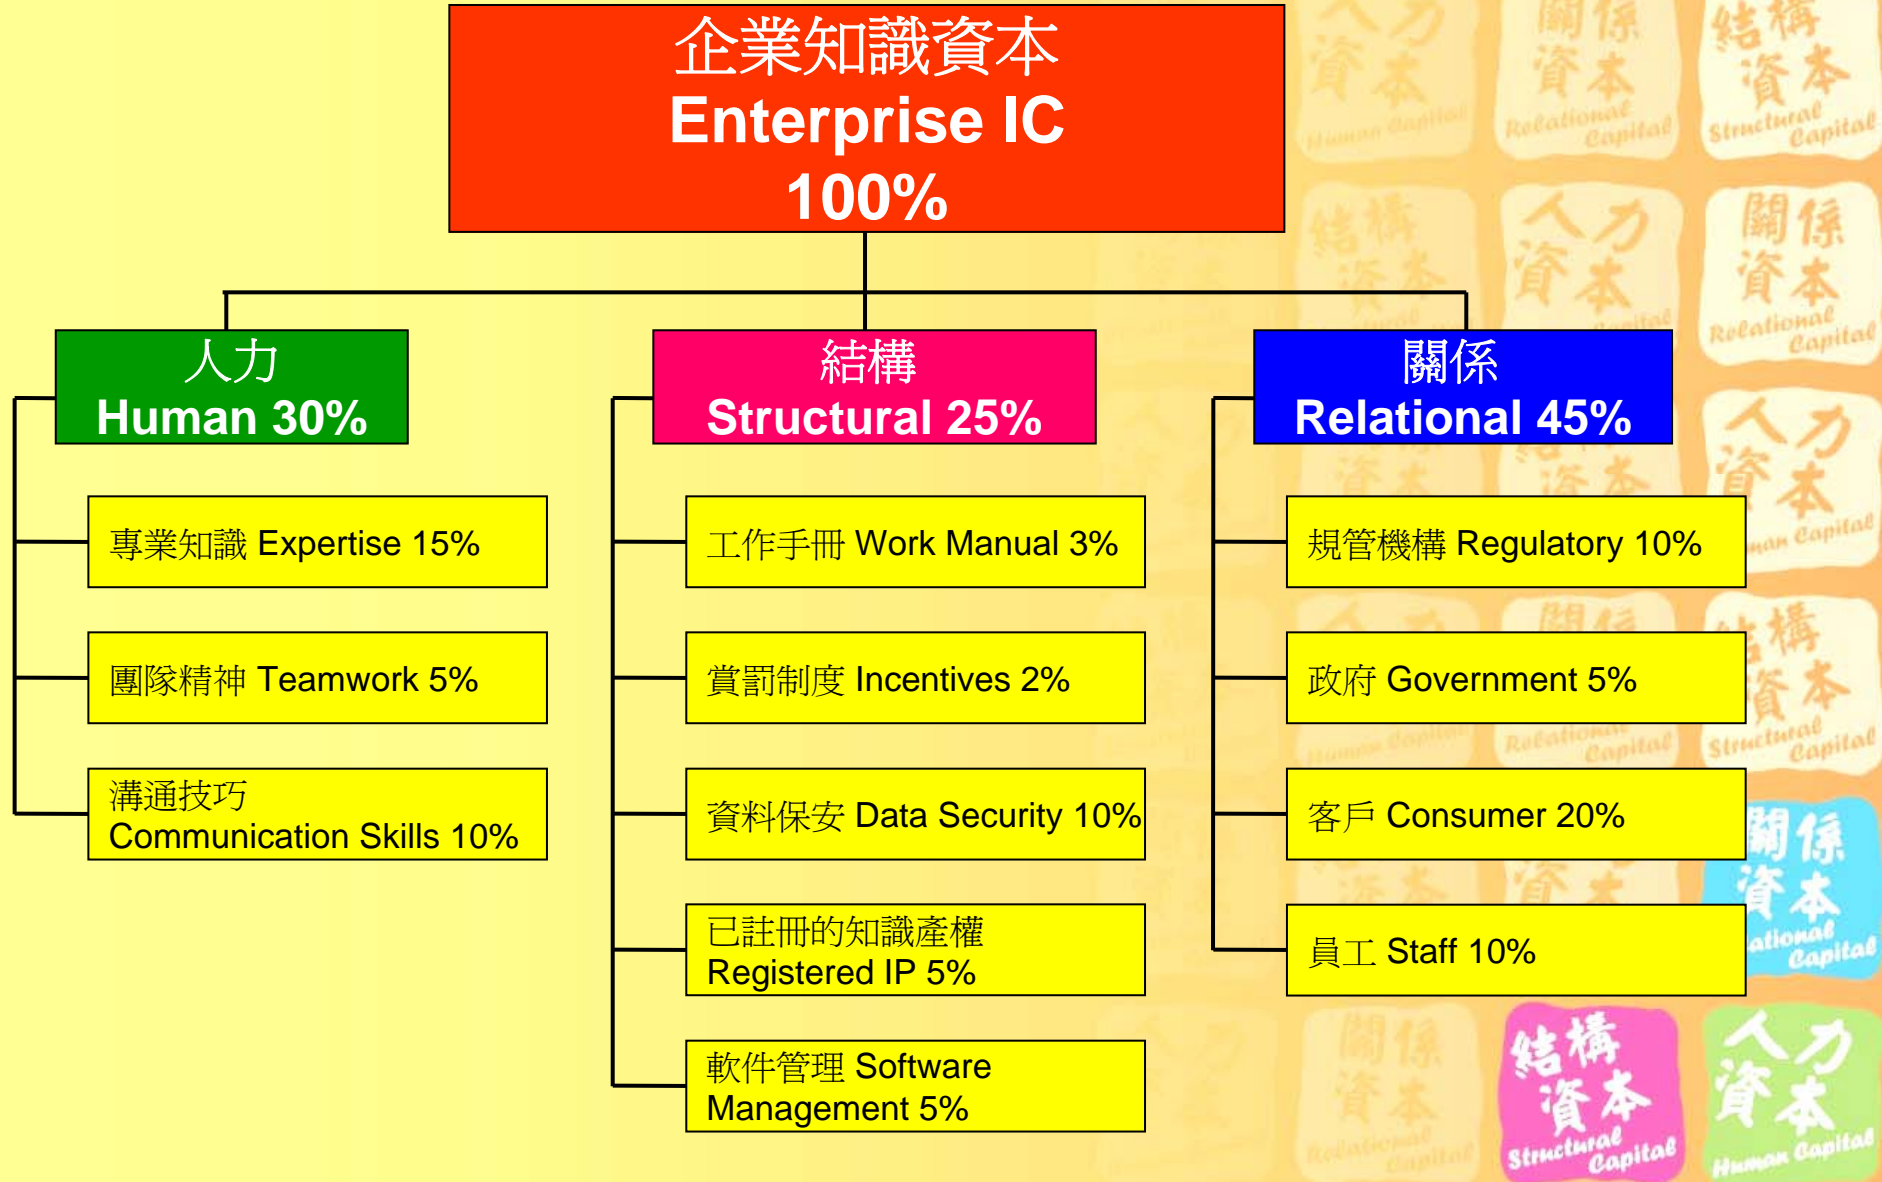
企業知識資本
Enterprise IC
100%

人力
Human 30%

專業知識 Expertise 15%

團隊精神 Teamwork 5%

溝通技巧
Communication Skills 10%

結構
Structural 25%

工作手冊 Work Manual 3%

賞罰制度 Incentives 2%

資料保安 Data Security 10%

已註冊的知識產權
Registered IP 5%

軟件管理 Software Management 5%

關係
Relational 45%

規管機構 Regulatory 10%

政府 Government 5%

客戶 Consumer 20%

員工 Staff 10%

人力
資本
Human Capital

關係
資本
Relational Capital

結構
資本
Structural Capital

關係
資本
Relational Capital

結構
資本
Structural Capital

人力
資本
Human Capital